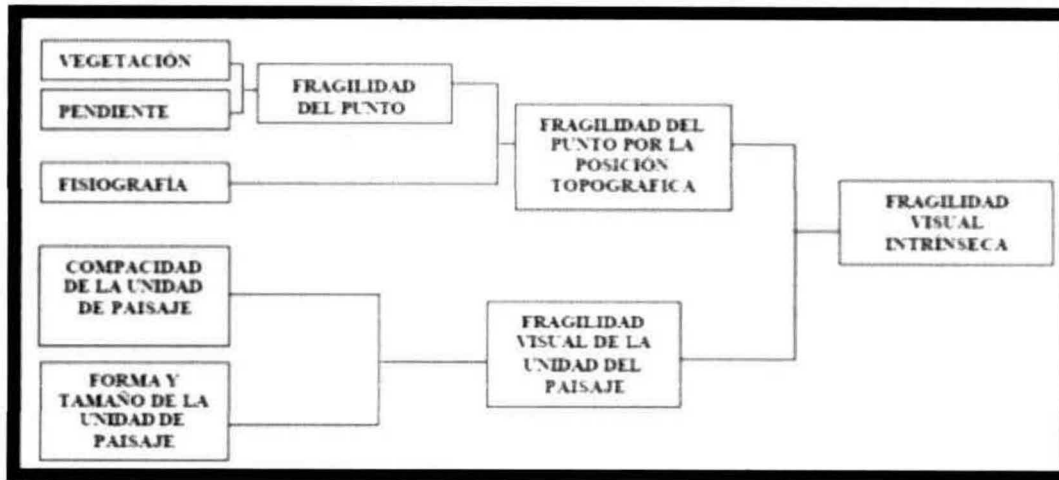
VEGETACIÓN

PENDIENTE

FRAGILIDAD DEL PUNTO

FISIOGRAFÍA

FRAGILIDAD DEL PUNTO POR LA POSICIÓN TOPOGRAFICA

FRAGILIDAD VISUAL INTRÍNSECA

COMPACIDAD DE LA UNIDAD DE PAISAJE

FORMA Y TAMAÑO DE LA UNIDAD DE PAISAJE

FRAGILIDAD VISUAL DE LA UNIDAD DEL PAISAJE